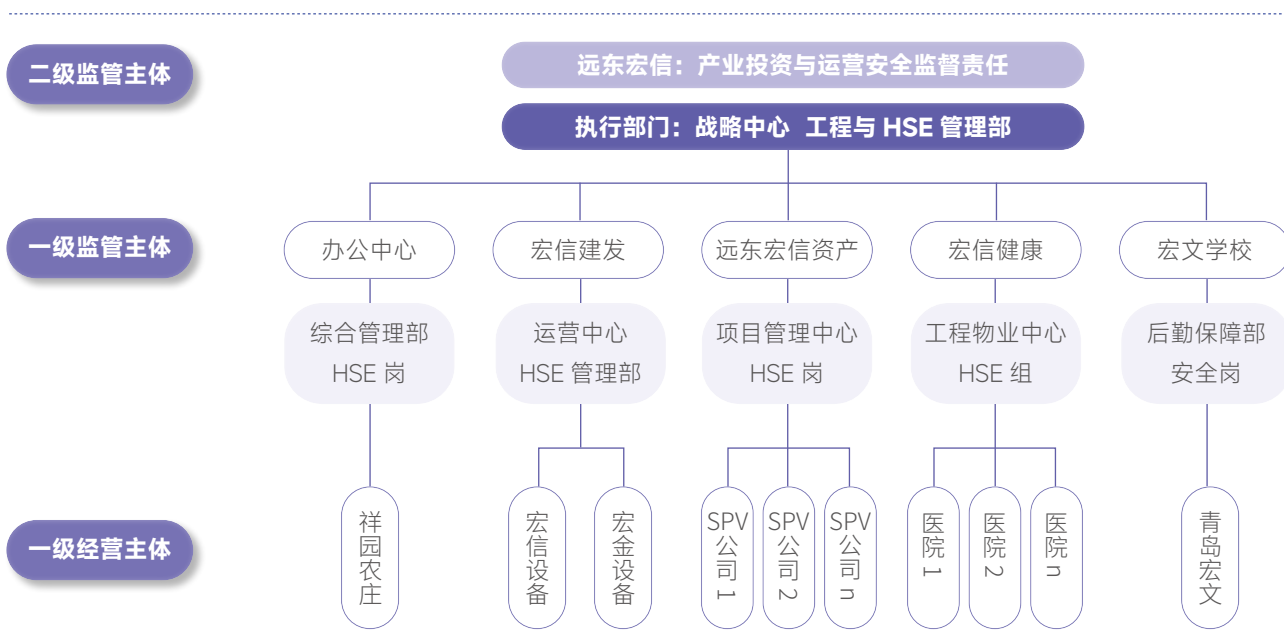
二级监管主体

远东宏信：产业投资与运营安全监督责任

执行部门：战略中心 工程与 HSE 管理部

一级监管主体

办公中心

宏信建发

远东宏信资产

宏信健康

宏文学校

综合管理部
HSE 岗

运营中心
HSE 管理部

项目管理中心
HSE 岗

工程物业中心
HSE 组

后勤保障部
安全岗

一级经营主体

祥园农庄

宏信设备

宏金设备

SPV 公司 1

SPV 公司 2

SPV 公司 n

医院 1

医院 2

医院 n

青岛宏文